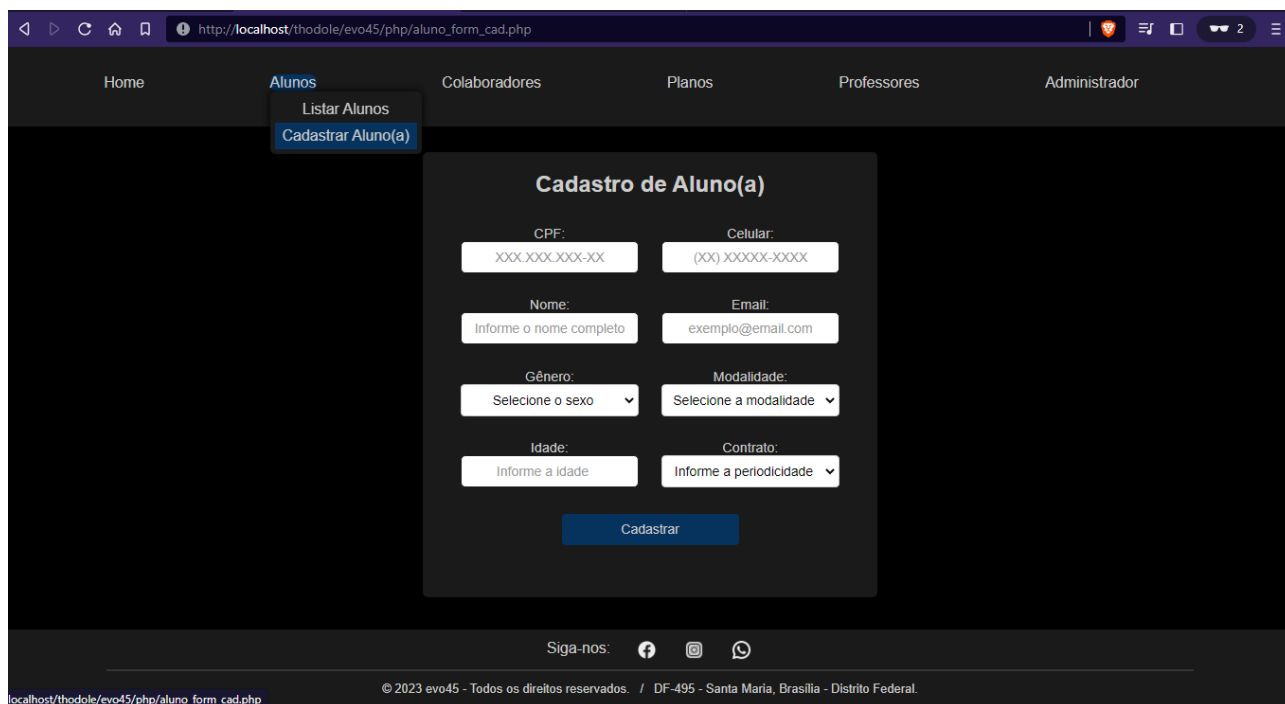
http://localhost/thodole/evo45/php/aluno_form_cad.php

2

Home Alunos Colaboradores Planos Professores Administrador

Listar Alunos
Cadastrar Aluno(a)

Cadastro de Aluno(a)

CPF:
XXX.XXX.XXX-XX

Celular:
(XX) XXXXX-XXXX

Nome:
Informe o nome completo

Email:
exemplo@email.com

Gênero:
Selecione o sexo

Modalidade:
Selecione a modalidade

Idade:
Informe a idade

Contrato:
Informe a periodicidade

Cadastrar

Siga-nos:

© 2023 evo45 - Todos os direitos reservados. / DF-495 - Santa Maria, Brasília - Distrito Federal.

localhost/thodole/evo45/php/aluno_form_cad.php